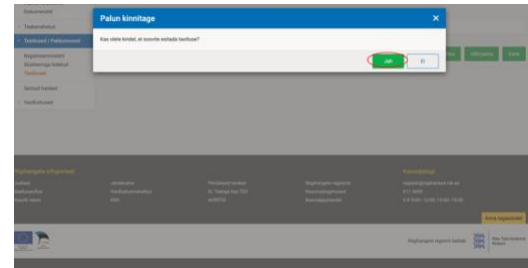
Palun kinnitage

Kas olete kindel, et soovite esitada taotluse?

Jah

Ei

Dokumendid

Teabenõuded

Taotlused / Pakkumused

Registreeritud

Taotlused

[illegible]

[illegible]

Regionaalne infoportaal

Kontaktid

Anna tagasisidet